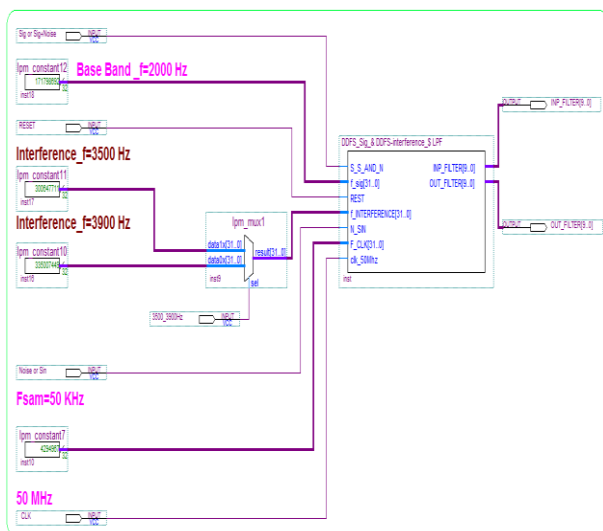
Sig or Sig+Noise
INPUT
VCC

lpm_constant12
171798692
32
inst18

Base Band _f=2000 Hz

RESET
INPUT
VCC

Interference_f=3500 Hz

lpm_constant11
300647711
32
inst17

Interference_f=3900 Hz

lpm_constant10
335007449
32
inst12

lpm_mux1
data1x[31..0]
data0x[31..0]
result[31..0]
sel
inst9

3500_3900Hz
INPUT
VCC

DDFS_Sig_& DDFS-interference_$ LPF
S_S_AND_N
f_sig[31..0]
REST
f_INTERFERENCE[31..0]
N_SIN
F_CLK[31..0]
clk_50Mhz
INP_FILTER[9..0]
OUT_FILTER[9..0]
inst

OUTPUT
INP_FILTER[9..0]

OUTPUT
OUT_FILTER[9..0]

Noise or Sin
INPUT
VCC

Fsam=50 KHz

lpm_constant7
4294967
32
inst10

50 MHz

CLK
INPUT
VCC